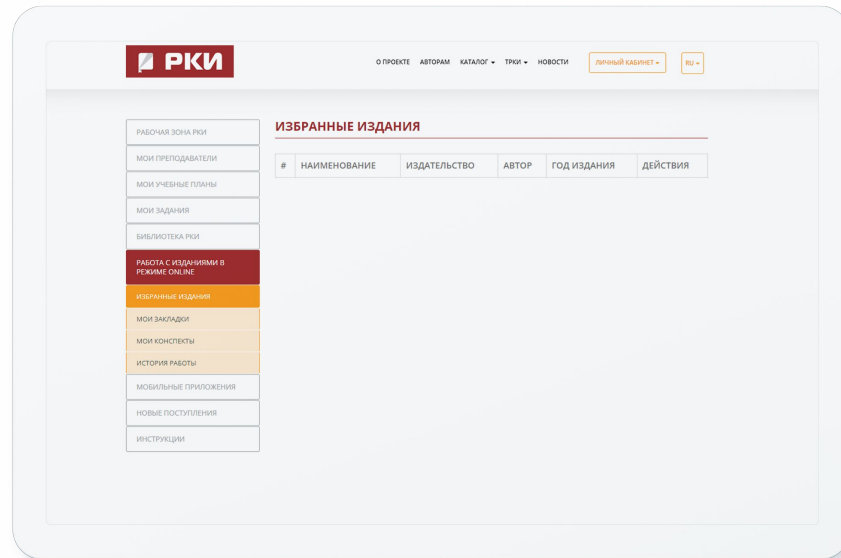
РКИ

О ПРОЕКТЕ АВТОРАМ КАТАЛОГ ТРКИ НОВОСТИ ЛИЧНЫЙ КАБИНЕТ RU

РАБОЧАЯ ЗОНА РКИ
МОИ ПРЕПОДАВАТЕЛИ
МОИ УЧЕБНЫЕ ПЛАНЫ
МОИ ЗАДАНИЯ
БИБЛИОТЕКА РКИ
РАБОТА С ИЗДАНИЯМИ В РЕЖИМЕ ONLINE
ИЗБРАННЫЕ ИЗДАНИЯ
МОИ ЗАКЛАДКИ
МОИ КОНСПЕКТЫ
ИСТОРИЯ РАБОТЫ
МОБИЛЬНЫЕ ПРИЛОЖЕНИЯ
НОВЫЕ ПОСТУПЛЕНИЯ
ИНСТРУКЦИИ

ИЗБРАННЫЕ ИЗДАНИЯ

| # | НАИМЕНОВАНИЕ | ИЗДАТЕЛЬСТВО | АВТОР | ГОД ИЗДАНИЯ | ДЕЙСТВИЯ |
|---|---|---|---|---|---|